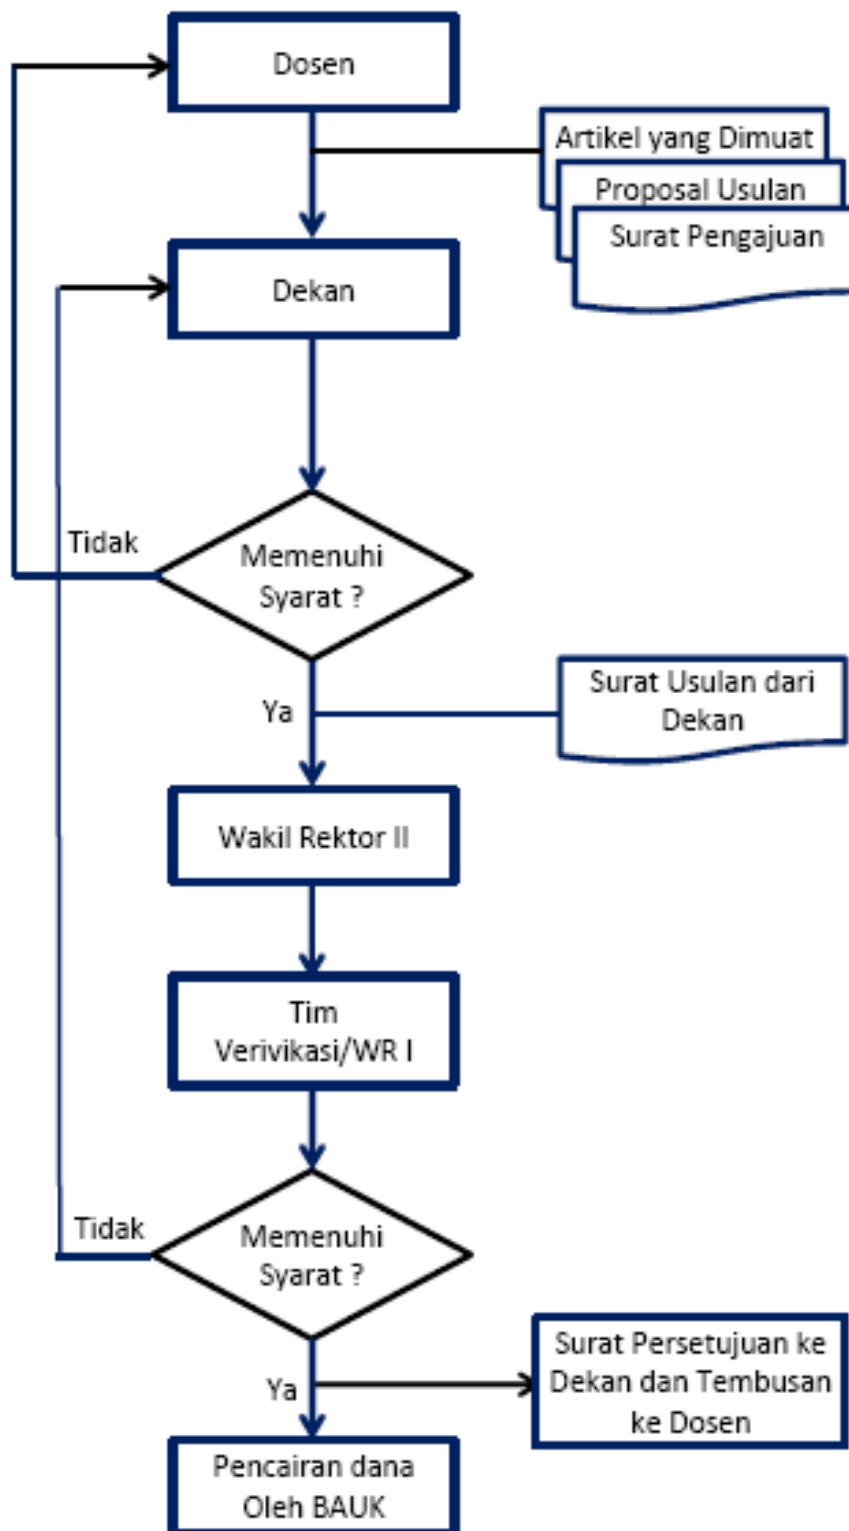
Dosen

Artikel yang Dimuat

Proposal Usulan

Surat Pengajuan

Dekan

Tidak

Memenuhi Syarat ?

Ya

Surat Usulan dari Dekan

Wakil Rektor II

Tim Verivikasi/WR I

Tidak

Memenuhi Syarat ?

Ya

Surat Persetujuan ke Dekan dan Tembusan ke Dosen

Pencairan dana Oleh BAUK